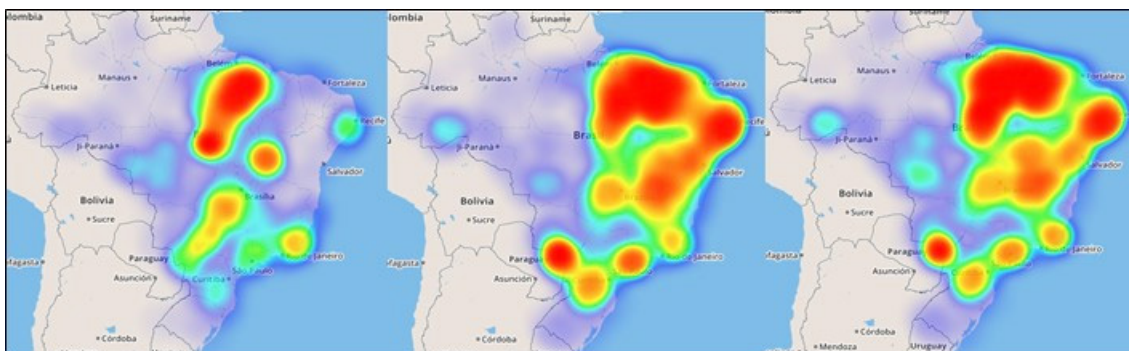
lombia
Suriname
Manaus
Belém
Fortaleza
Leticia
Recife
Ji-Paraná
Salvador
Bolivia
Brasília
Sucre
Paraguay
Rio de Janeiro
agasta
Asunción
Curitiba
São Paulo
Córdoba

lombia
Suriname
Manaus
Fortaleza
Leticia
Bras
cife
Ji-Paraná
Salvador
Bolivia
Sucre
Paragu
Janeiro
agasta
Asunción
Córdoba

Suriname
Manaus
Fortaleza
Leticia
Ji-Paraná
Salvador
Bolivia
Sucre
Paragu
Janeiro
agasta
Asunción
Córdoba
Mendoza
Uruguay